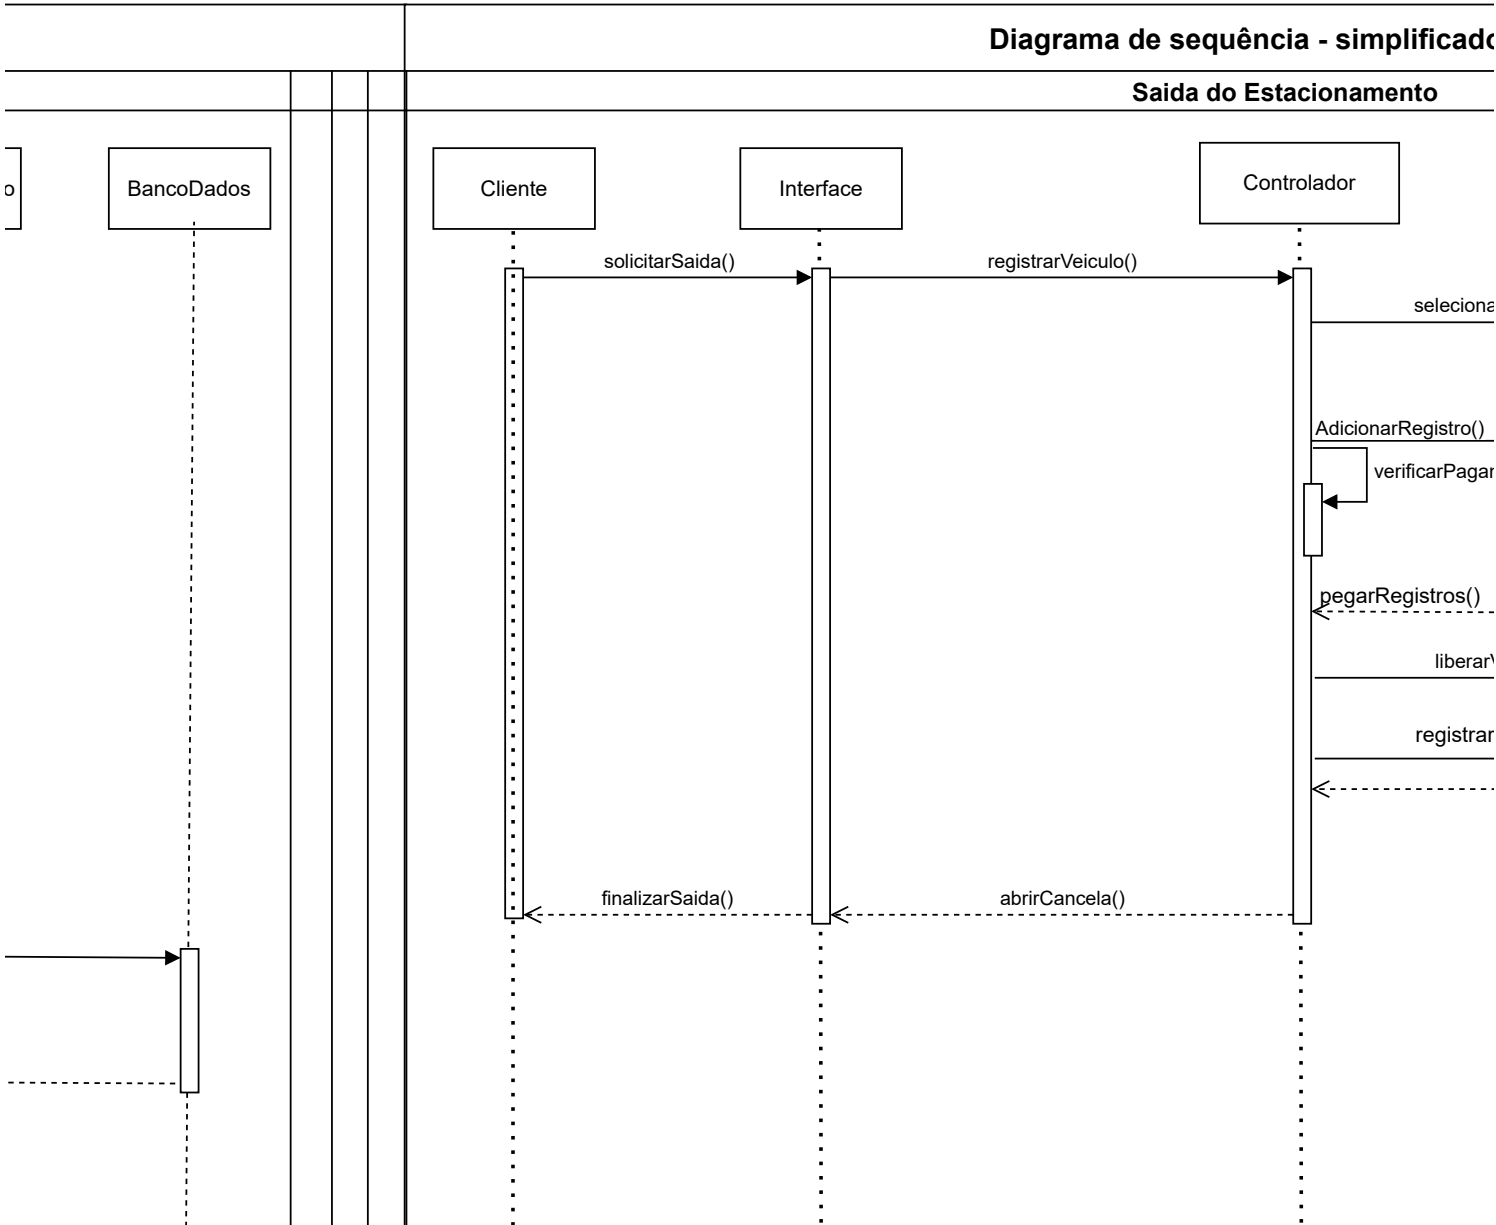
Diagrama de sequência - simplificado

Saida do Estacionamento

o

BancoDados

Cliente

Interface

Controlador

solicitarSaida()

registrarVeiculo()

seleciona

AdicionarRegistro()

verificarPagar

pegarRegistros()

liberarV

registrar

finalizarSaida()

abrirCancela()